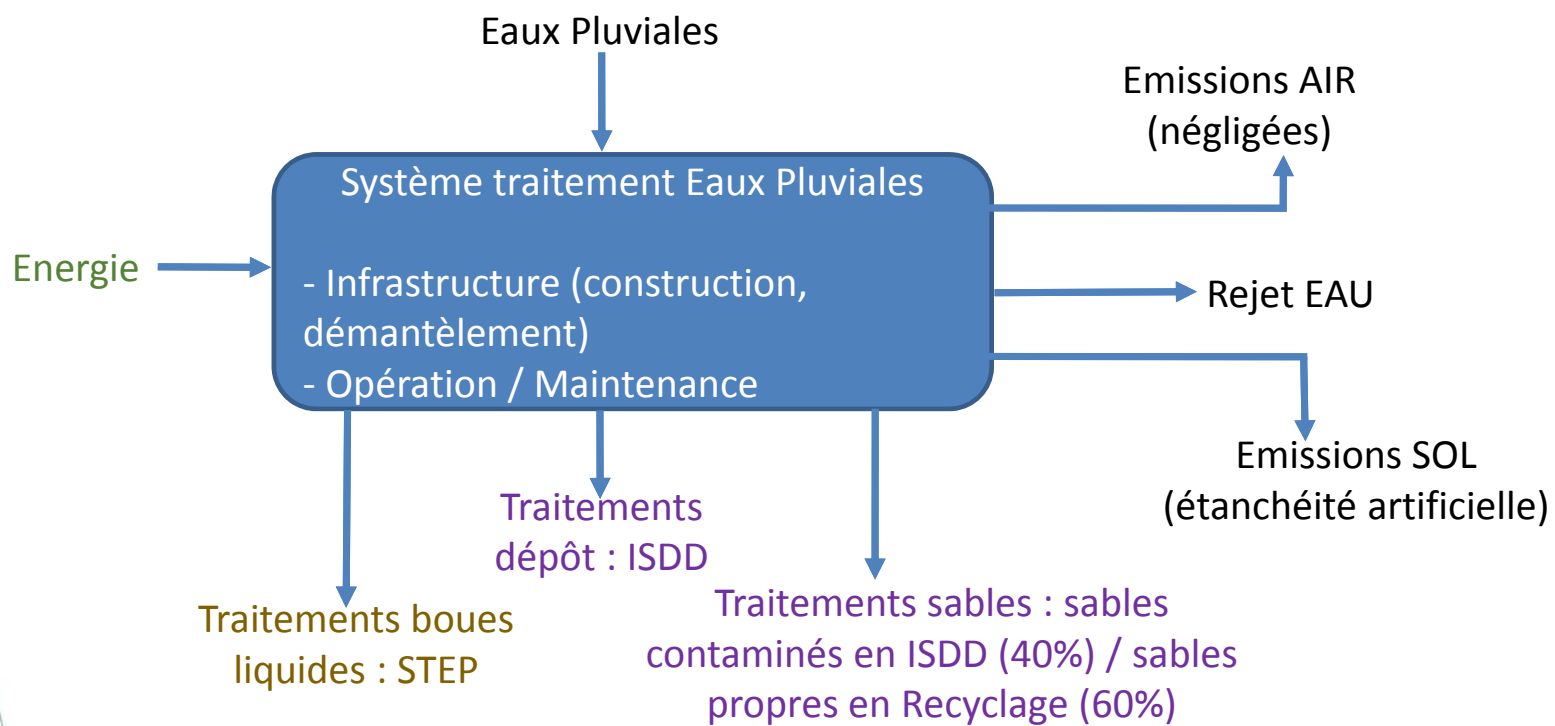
Eaux Pluviales

Emissions AIR
(négligées)

Système traitement Eaux Pluviales

Energie

- Infrastructure (construction, démantèlement)
- Opération / Maintenance

Rejet EAU

Emissions SOL
(étanchéité artificielle)

Traitements dépôt : ISDD

Traitements boues liquides : STEP

Traitements sables : sables contaminés en ISDD (40%) / sables propres en Recyclage (60%)